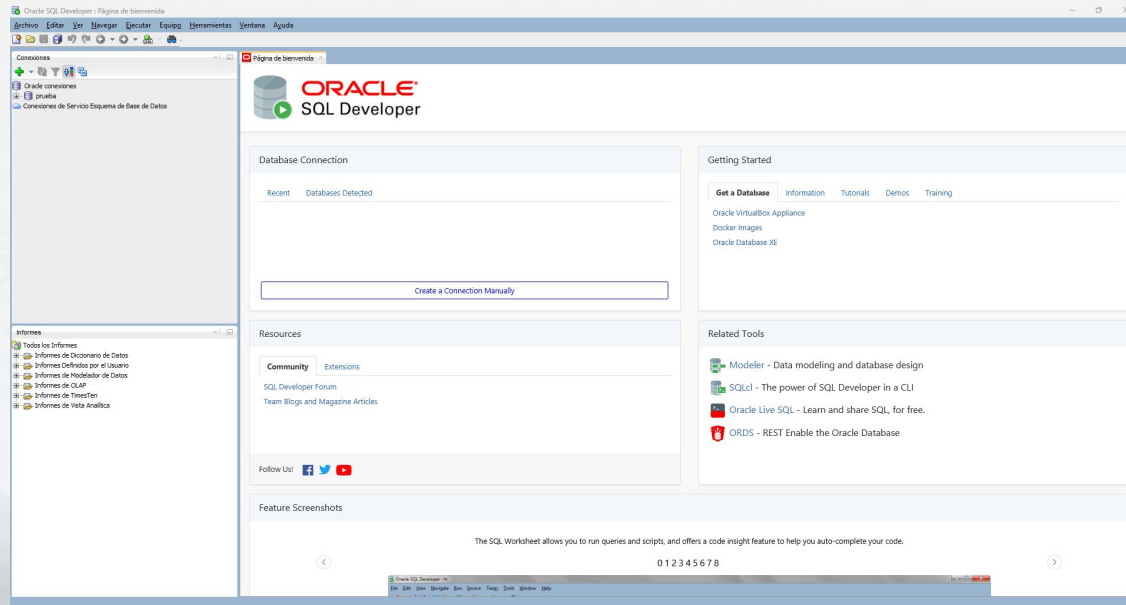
Oracle SQL Developer : Página de bienvenida

Archivo Editar Ver Navegar Ejecutar Equipo Herramientas Ventana Ayuda

Conexiones

Oracle conexiones
prueba
Conexiones de Servicio Esquema de Base de Datos

Informes

Todos los Informes
Informes de Diccionario de Datos
Informes Definidos por el Usuario
Informes de Modelador de Datos
Informes de OLAP
Informes de TimesTen
Informes de Vista Analítica

Página de bienvenida

ORACLE®
SQL Developer

Database Connection

Recent Databases Detected

Create a Connection Manually

Getting Started

Get a Database Information Tutorials Demos Training

Oracle VirtualBox Appliance
Docker Images
Oracle Database XE

Resources

Community Extensions

SQL Developer Forum
Team Blogs and Magazine Articles

Follow Us!

Related Tools

Modeler - Data modeling and database design
SQLcl - The power of SQL Developer in a CLI
Oracle Live SQL - Learn and share SQL, for free.
ORDS - REST Enable the Oracle Database

Feature Screenshots

The SQL Worksheet allows you to run queries and scripts, and offers a code insight feature to help you auto-complete your code.

0 1 2 3 4 5 6 7 8

Oracle SQL Developer : hr
File Edit View Navigate Run Source Team Tools Window Help